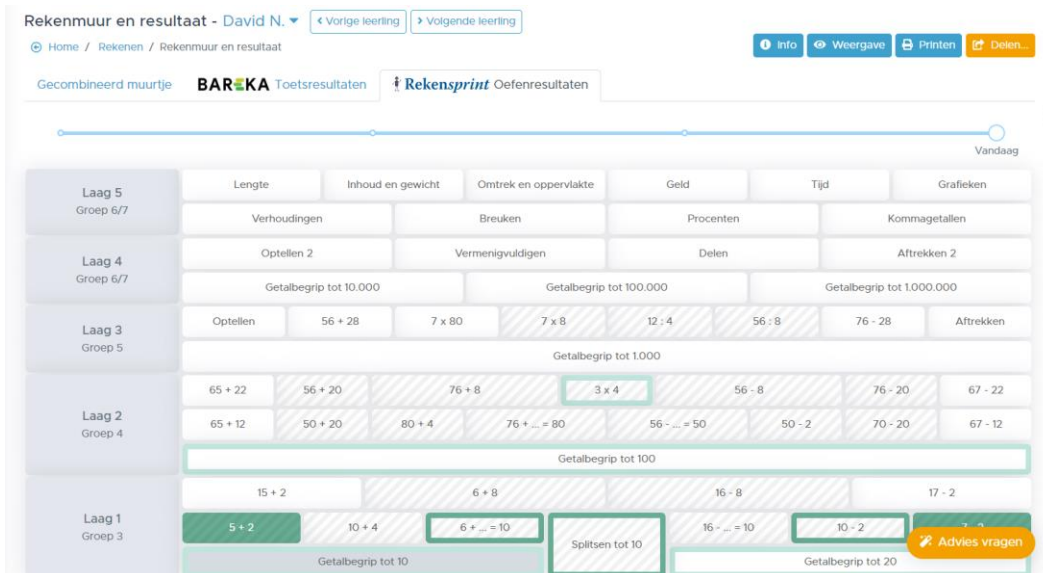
Rekenmuur en resultaat - David N. ▾ ‹ Vorige leerling › Volgende leerling

Home / Rekenen / Rekenmuur en resultaat

Info Weergave Printen Delen...

Gecombineerd muurtje BAREKA Toetsresultaten Rekensprint Oefenresultaten

Vandaag

Laag 5
Groep 6/7

Lengte | Inhoud en gewicht | Omtrek en oppervlakte | Geld | Tijd | Grafieken

Verhoudingen | Breuken | Procenten | Kommagetallen

Laag 4
Groep 6/7

Optellen 2 | Vermenigvuldigen | Delen | Aftrekken 2

Getalbegrip tot 10.000 | Getalbegrip tot 100.000 | Getalbegrip tot 1.000.000

Laag 3
Groep 5

Optellen | 56 + 28 | 7 x 80 | 7 x 8 | 12 : 4 | 56 : 8 | 76 - 28 | Aftrekken

Getalbegrip tot 1.000

Laag 2
Groep 4

65 + 22 | 56 + 20 | 76 + 8 | 3 x 4 | 56 - 8 | 76 - 20 | 67 - 22

65 + 12 | 50 + 20 | 80 + 4 | 76 + ... = 80 | 56 - ... = 50 | 50 - 2 | 70 - 20 | 67 - 12

Getalbegrip tot 100

Laag 1
Groep 3

15 + 2 | 6 + 8 | 16 - 8 | 17 - 2

5 + 2 | 10 + 4 | 6 + ... = 10 | Splitsen tot 10 | 16 - ... = 10 | 10 - 2 | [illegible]

Getalbegrip tot 10 | Getalbegrip tot 20

Advies vragen